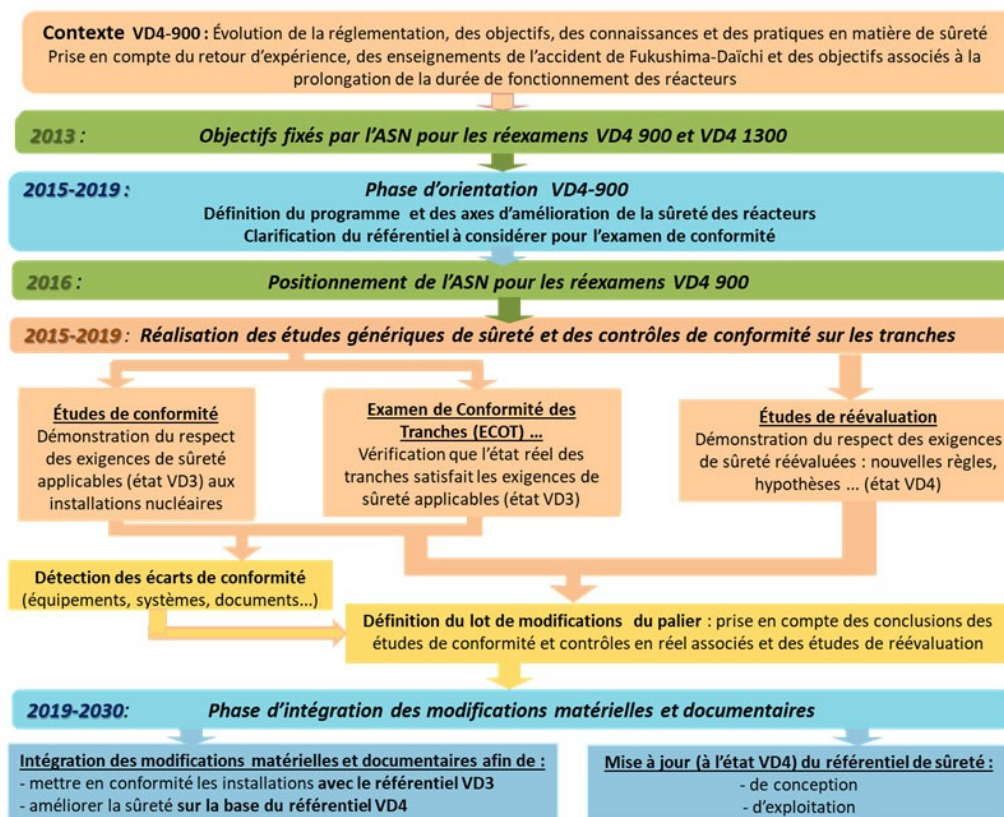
**Contexte VD4-900 :** Évolution de la réglementation, des objectifs, des connaissances et des pratiques en matière de sûreté
Prise en compte du retour d'expérience, des enseignements de l'accident de Fukushima-Daïchi et des objectifs associés à la prolongation de la durée de fonctionnement des réacteurs

**2013 :** Objectifs fixés par l'ASN pour les réexamens VD4 900 et VD4 1300

**2015-2019 :** Phase d'orientation VD4-900
Définition du programme et des axes d'amélioration de la sûreté des réacteurs
Clarification du référentiel à considérer pour l'examen de conformité

**2016 :** Positionnement de l'ASN pour les réexamens VD4 900

**2015-2019 :** Réalisation des études génériques de sûreté et des contrôles de conformité sur les tranches

**Études de conformité**
Démonstration du respect des exigences de sûreté applicables (état VD3) aux installations nucléaires

**Examen de Conformité des Tranches (ECOT) ...**
Vérification que l'état réel des tranches satisfait les exigences de sûreté applicables (état VD3)

**Études de réévaluation**
Démonstration du respect des exigences de sûreté réévaluées : nouvelles règles, hypothèses ... (état VD4)

**Détection des écarts de conformité**
(équipements, systèmes, documents...)

**Définition du lot de modifications du palier** : prise en compte des conclusions des études de conformité et contrôles en réel associés et des études de réévaluation

**2019-2030:** Phase d'intégration des modifications matérielles et documentaires

**Intégration des modifications matérielles et documentaires afin de :**
- mettre en conformité les installations **avec le référentiel VD3**
- améliorer la sûreté **sur la base du référentiel VD4**

**Mise à jour (à l'état VD4) du référentiel de sûreté :**
- de conception
- d'exploitation